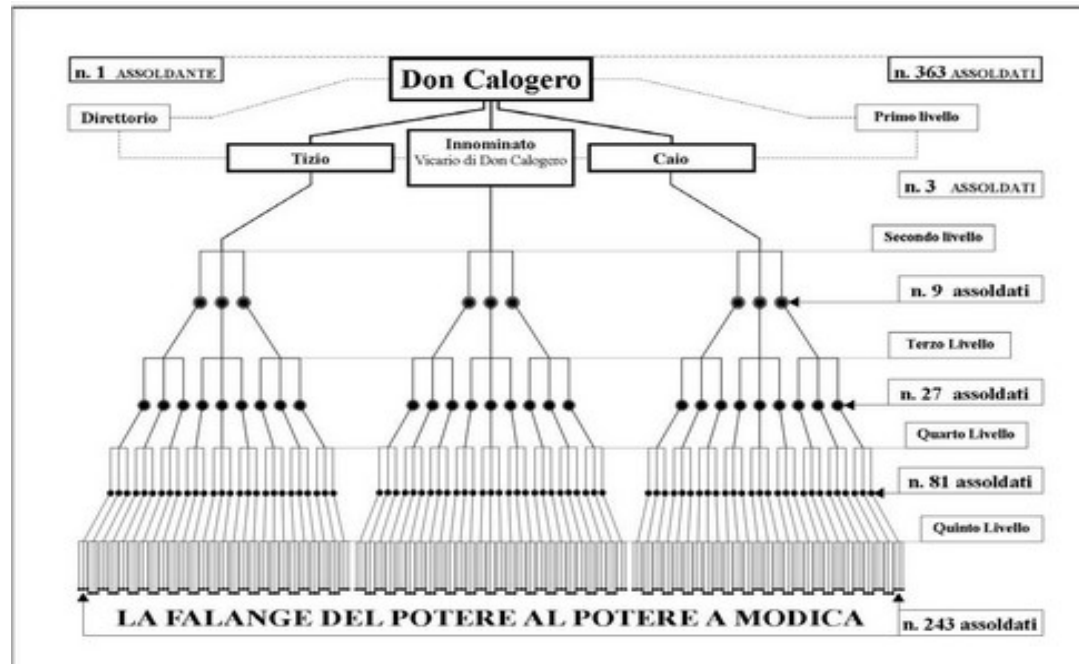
n. 1 ASSOLDANTE

Don Calogero

n. 363 ASSOLDATI

Direttorio

Primo livello

Tizio

Innominato
Vicario di Don Calogero

Caio

n. 3 ASSOLDATI

Secondo livello

n. 9 assoldati

Terzo Livello

n. 27 assoldati

Quarto Livello

n. 81 assoldati

Quinto Livello

LA FALANGE DEL POTERE AL POTERE A MODICA

n. 243 assoldati